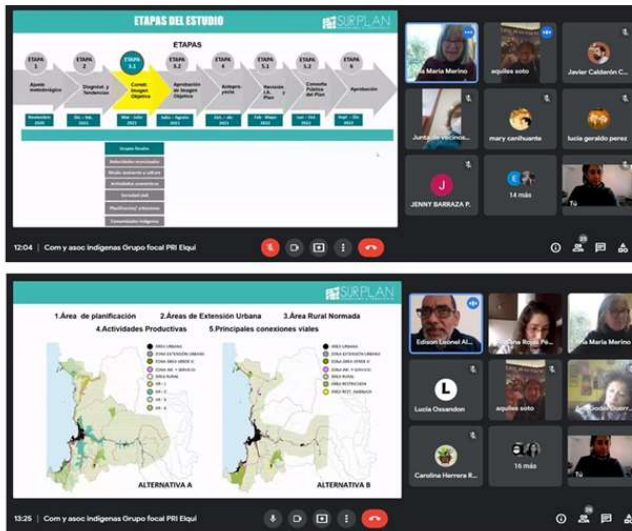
ETAPAS DEL ESTUDIO

SURPLAN

ETAPAS

ETAPA 1
Ajuste metodológico

ETAPA 2
Diagnóst. y Tendencias

ETAPA 3.1
Constr. Imagen Objetivo

ETAPA 3.2
Aprobación de Imagen Objetivo

ETAPA 4
Anteproyecto

ETAPA 5.1
Revisión J.A. Plan

ETAPA 5.2
Consulta Pública del Plan

ETAPA 6
Aprobación

Noviembre 2020

Dic – Feb 2021

Mar – Julio 2021

Julio – Agosto 2021

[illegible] 2021

Feb – Mayo 2022

Jun – Oct 2022

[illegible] 2022

Grupos focales

Seleccionados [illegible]

Medio ambiente y cultura

Actividades económicas

Sociedad civil

Planificación y urbanismo

Comunidades indígenas

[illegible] María Marino

aquiles soto

Javier Calderón C...

Junta de vecinos...

mary canihuante

lucia geraldo perez

J

JENNY BARRAZA P.

E

14 más

Tú

12:04 | Com y asoc Indígenas Grupo focal PRI Elqui

SURPLAN

1.Área de planificación
2.Áreas de Extensión Urbana
3.Área Rural Normada
4.Actividades Productivas
5.Principales conexiones viales

ÁREA URBANA
ZONA EXTENSIÓN URBANA
ZONA ÁREA VERDE
ZONA INF. Y SERVICIO
ÁREA RURAL
AR - 1
AR - 2
AR - 3
AR - 4
AR - 5

ÁREA URBANA
ZONA EXTENSIÓN URBANA
ZONA ÁREA VERDE
ZONA INF. Y SERVICIO
ÁREA RURAL
AR - 1
ÁREA RESTRINGIDA
ZONA RESTR. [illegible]

ALTERNATIVA A

ALTERNATIVA B

Edison Leonel Al...

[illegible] Rojas Pé...

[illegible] María Marino

L

Lucia Ossandon

aquiles soto

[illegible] Godoy Guerr...

Carolina Herrera R...

16 más

Tú

13:25 | Com y asoc Indígenas Grupo focal PRI Elqui